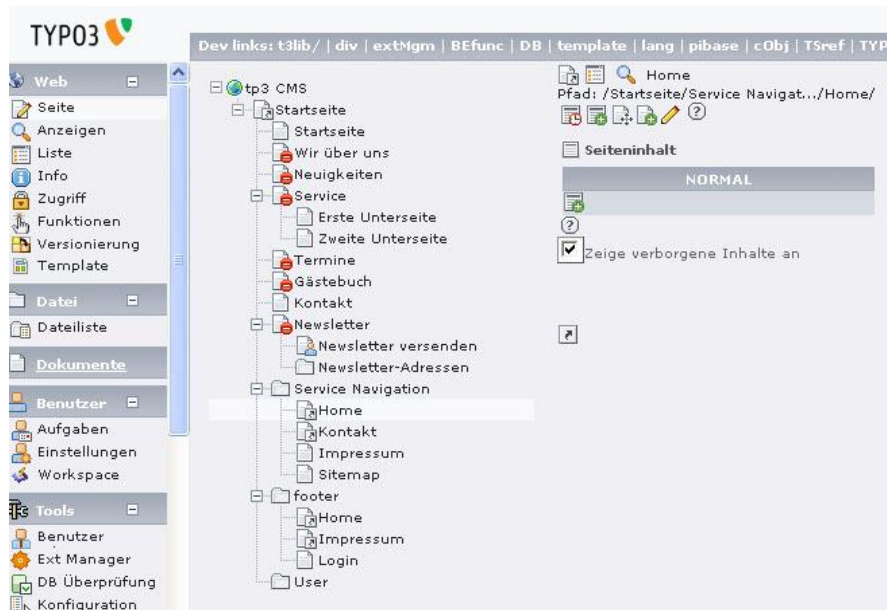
TYPO3

Dev links: t3lib/ | div | extMgm | BEfunc | DB | template | lang | pibase | cObj | TSref | TYP

Web
Seite
Anzeigen
Liste
Info
Zugriff
Funktionen
Versionierung
Template

Datei
Dateiliste

Dokumente

Benutzer
Aufgaben
Einstellungen
Workspace

Tools
Benutzer
Ext Manager
DB Überprüfung
Konfiguration

tp3 CMS
Startseite
Startseite
Wir über uns
Neuigkeiten
Service
Erste Unterseite
Zweite Unterseite
Termine
Gästebuch
Kontakt
Newsletter
Newsletter versenden
Newsletter-Adressen
Service Navigation
Home
Kontakt
Impressum
Sitemap
footer
Home
Impressum
Login
User

Home
Pfad: /Startseite/Service Navigat.../Home/

Seiteninhalt

NORMAL

Zeige verborgene Inhalte an